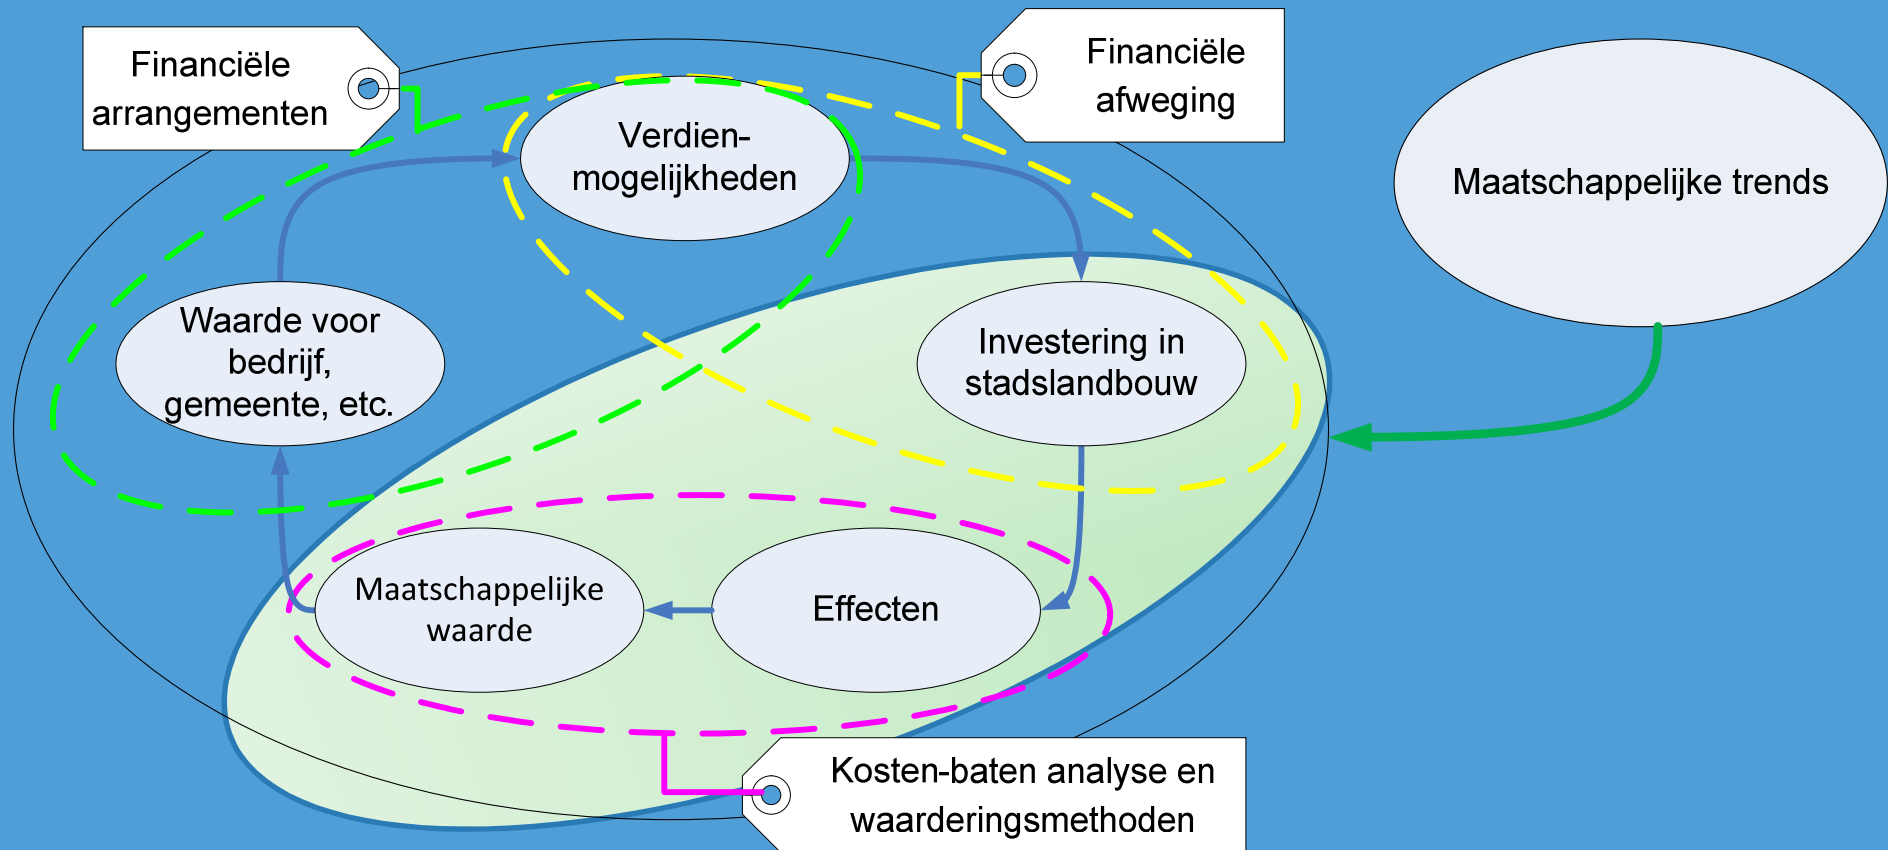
Financiële arrangementen

Financiële afweging

Verdien-mogelijkheden

Maatschappelijke trends

Waarde voor bedrijf, gemeente, etc.

Investering in stadslandbouw

Maatschappelijke waarde

Effecten

Kosten-baten analyse en waarderingsmethoden